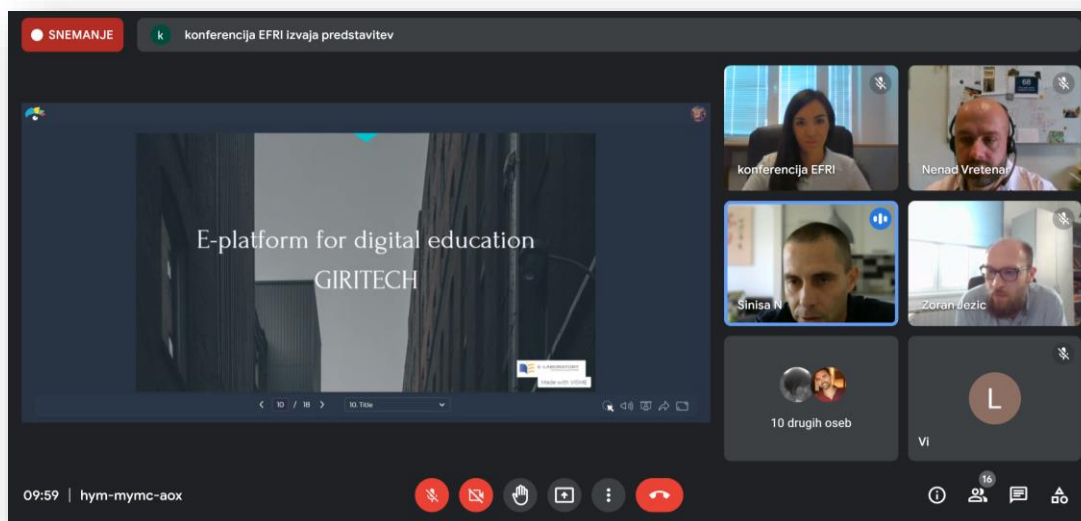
SNEMANJE

k konferencija EFRI izvaja predstavitev

E-platform for digital education
GIRITECH

Made with VISME

10 / 18

10. Title

konferencija EFRI

Nenad Vretenar

Sinisa N

Zoran Jezic

10 drugih oseb

L

Vi

09:59 | hym-mymc-aox

16